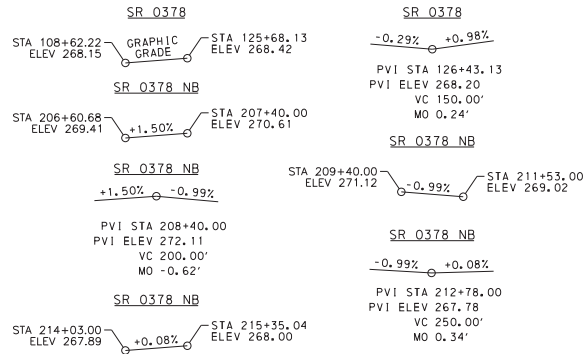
SR 0378

STA 108+62.22
ELEV 268.15

GRAPHIC GRADE

STA 125+68.13
ELEV 268.42

SR 0378 NB

STA 206+60.68
ELEV 269.41

+1.50%

STA 207+40.00
ELEV 270.61

SR 0378 NB

+1.50% -0.99%

PVI STA 208+40.00
PVI ELEV 272.11
VC 200.00'
MO -0.62'

SR 0378 NB

STA 214+03.00
ELEV 267.89

+0.08%

STA 215+35.04
ELEV 268.00

SR 0378

-0.29% +0.98%

PVI STA 126+43.13
PVI ELEV 268.20
VC 150.00'
MO 0.24'

SR 0378 NB

STA 209+40.00
ELEV 271.12

-0.99%

STA 211+53.00
ELEV 269.02

SR 0378 NB

-0.99% +0.08%

PVI STA 212+78.00
PVI ELEV 267.78
VC 250.00'
MO 0.34'